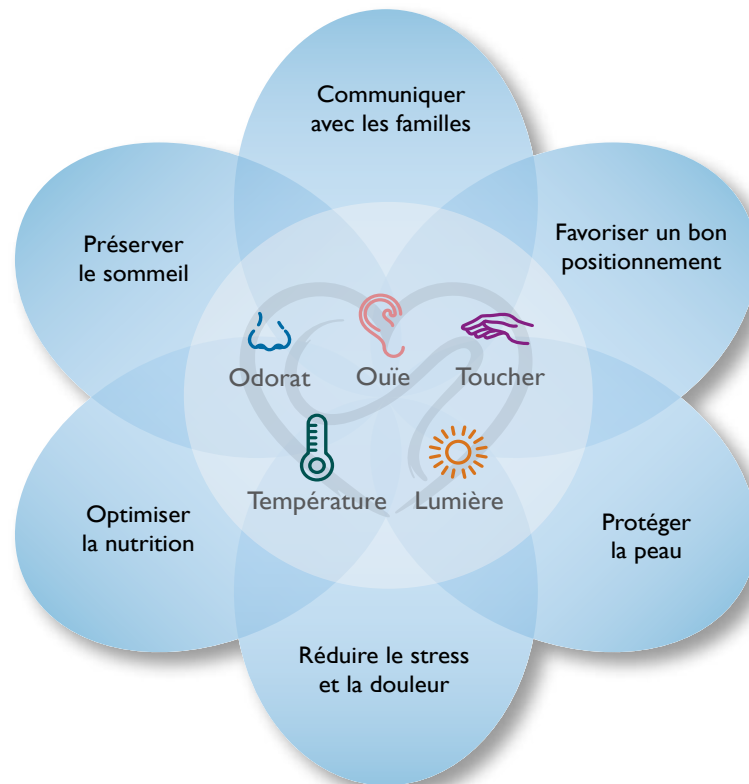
Communiquer avec les familles

Préserver le sommeil

Favoriser un bon positionnement

Odorat

Ouïe

Toucher

Température

Lumière

Optimiser la nutrition

Protéger la peau

Réduire le stress et la douleur